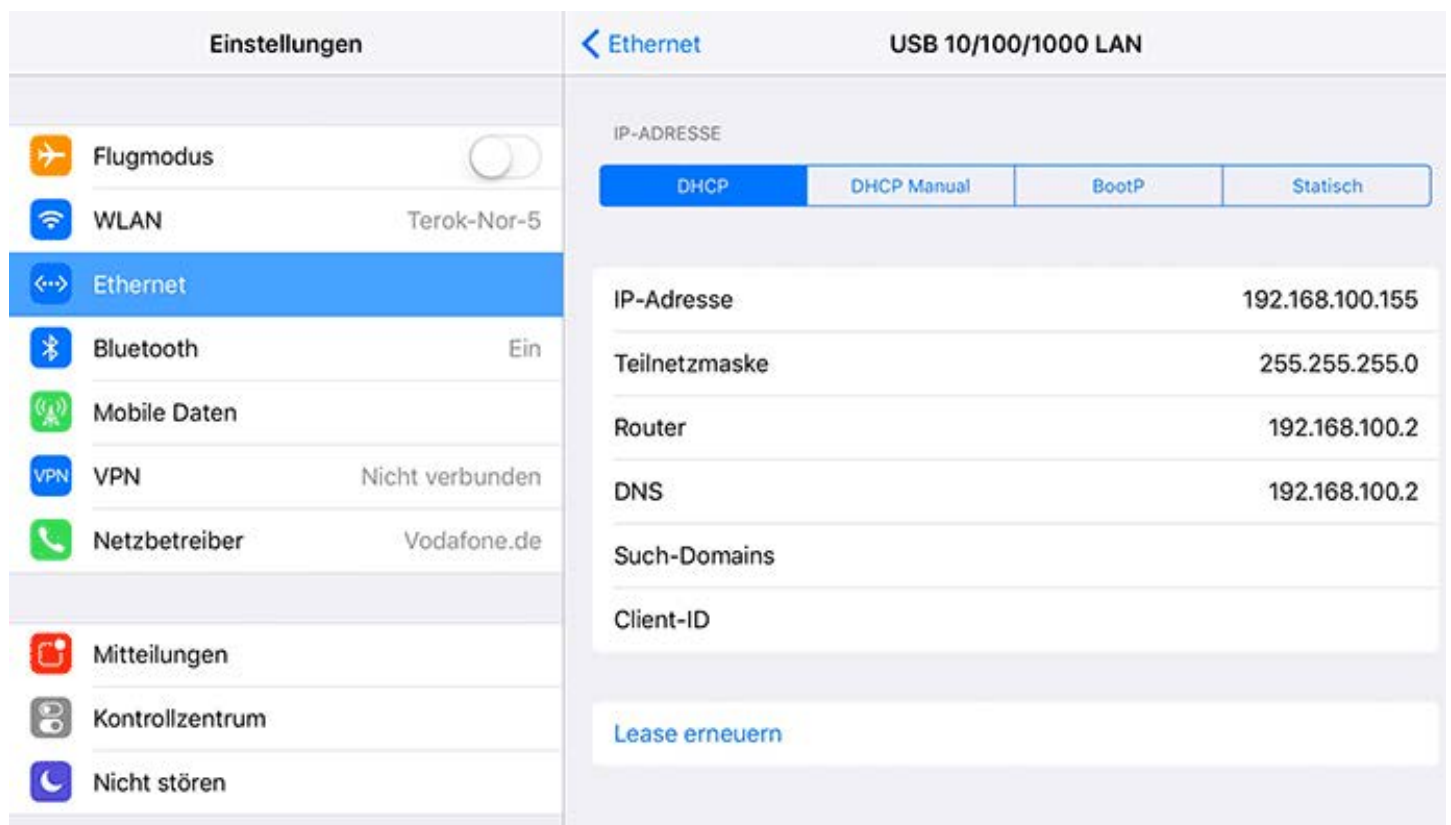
Einstellungen

Flugmodus

WLAN Terok-Nor-5

Ethernet

Bluetooth Ein

Mobile Daten

VPN Nicht verbunden

Netzbetreiber Vodafone.de

Mitteilungen

Kontrollzentrum

Nicht stören

< Ethernet

USB 10/100/1000 LAN

IP-ADRESSE

| DHCP | DHCP Manual | BootP | Statisch |
|---|---|---|---|

| | |
|---|---|
| IP-Adresse | 192.168.100.155 |
| Teilnetzmaske | 255.255.255.0 |
| Router | 192.168.100.2 |
| DNS | 192.168.100.2 |
| Such-Domains | |
| Client-ID | |

Lease erneuern